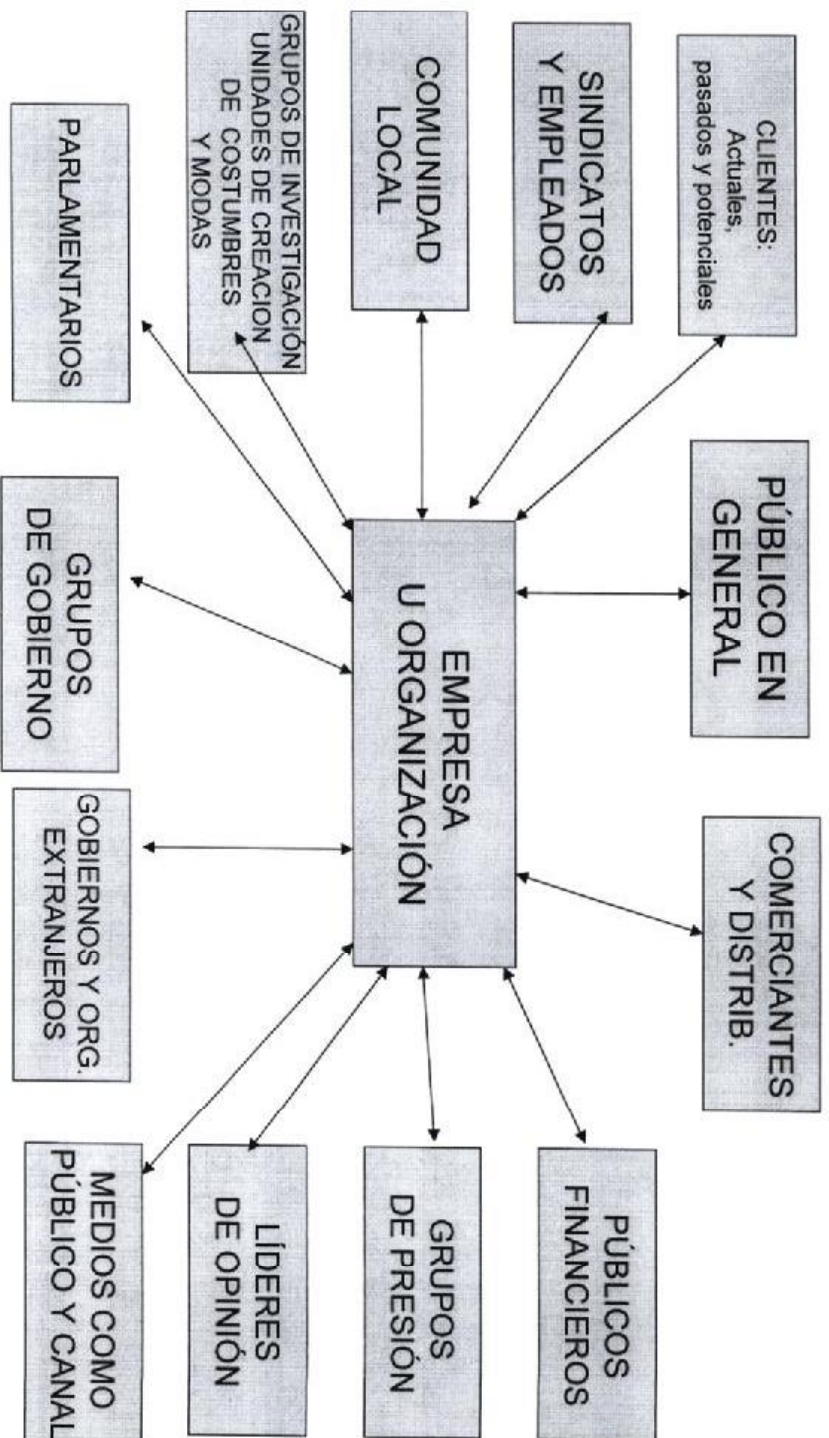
CLIENTES:
Actuales,
pasados y potenciales

SINDICATOS
Y EMPLEADOS

COMUNIDAD
LOCAL

GRUPOS DE INVESTIGACIÓN
UNIDADES DE CREACION
DE COSTUMBRES
Y MODAS

PARLAMENTARIOS

PÚBLICO EN
GENERAL

EMPRESA
U ORGANIZACIÓN

GRUPOS
DE GOBIERNO

COMERCIANTES
Y DISTRIB.

GOBIERNOS Y ORG.
EXTRANJEROS

PÚBLICOS
FINANCIEROS

GRUPOS
DE PRESIÓN

LÍDERES
DE OPINIÓN

MEDIOS COMO
PÚBLICO Y CANAL